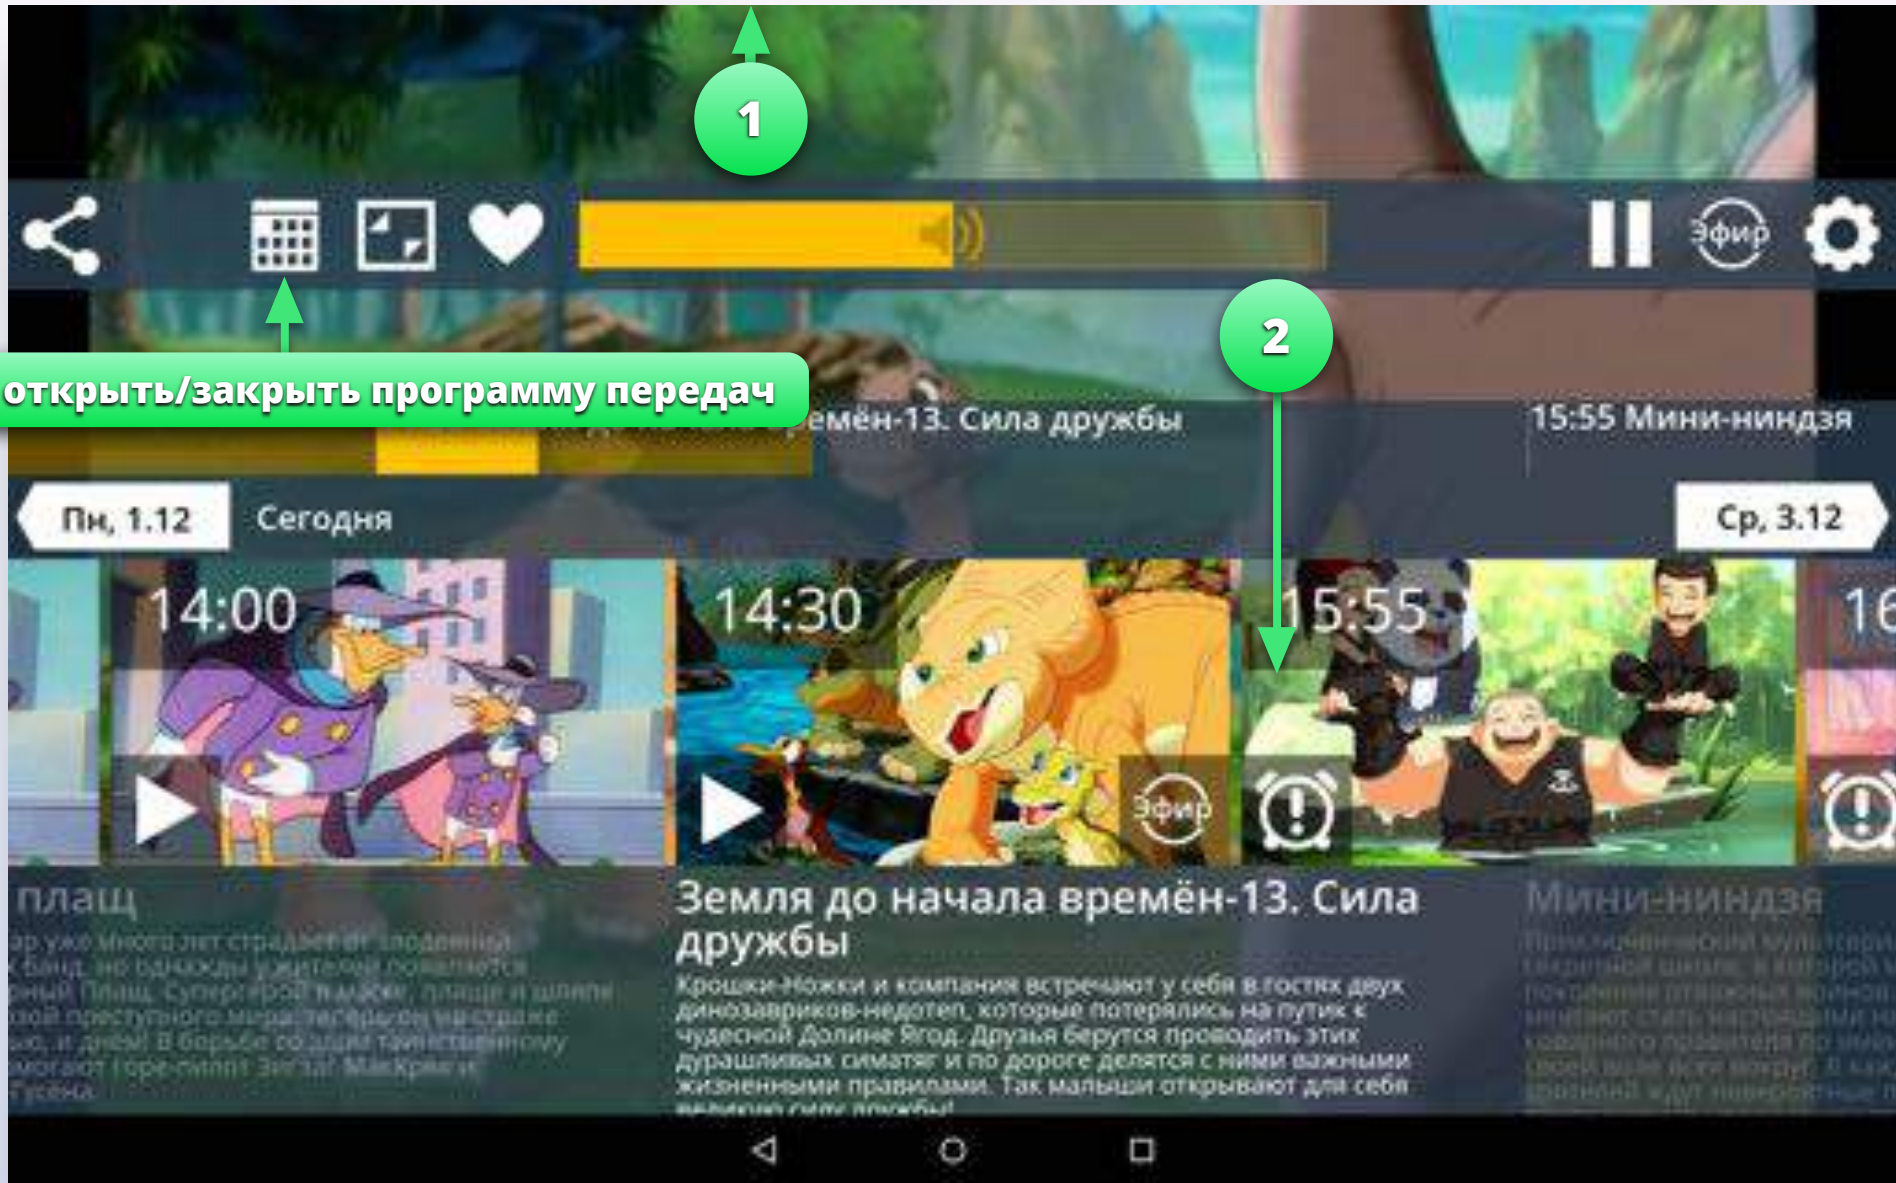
1

Эфир

2

открыть/закрыть программу передач

емён-13. Сила дружбы

15:55 Мини-ниндзя

Пн, 1.12

Сегодня

Ср, 3.12

14:00

14:30

15:55

16

Эфир

плащ

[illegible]

Земля до начала времён-13. Сила дружбы

Крошки-Ножки и компания встречают у себя в гостях двух динозавриков-недотеп, которые потерялись на пути к чудесной Долине Ягод. Друзья берутся проводить этих дурашливых симпатяг и по дороге делятся с ними важными жизненными правилами. Так малыши открывают для себя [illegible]

Мини-ниндзя

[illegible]